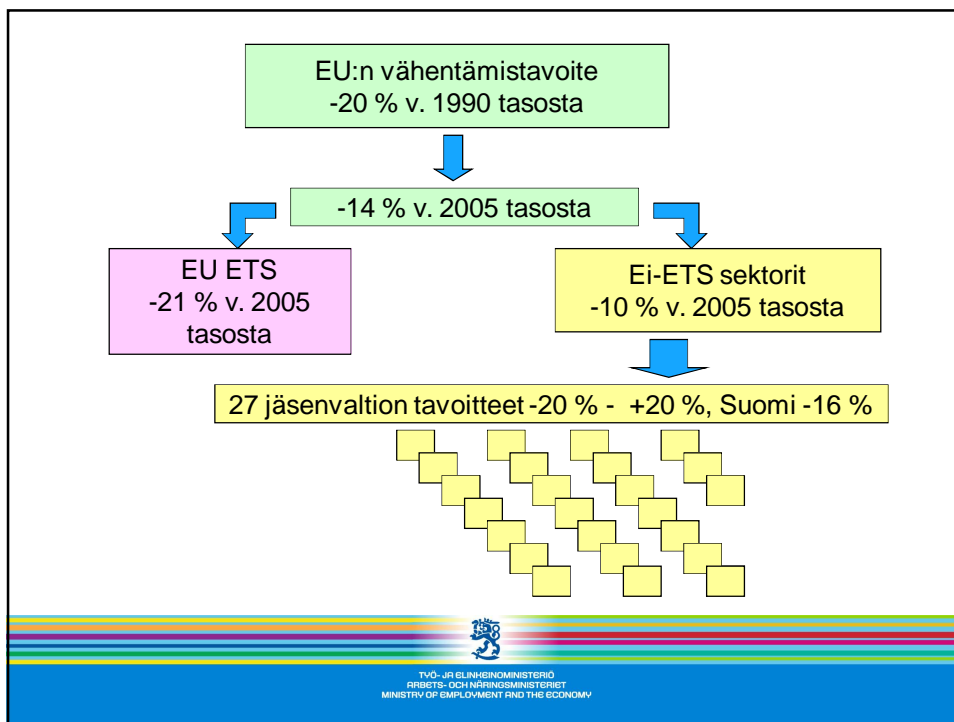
EU:n vähentämistavoite
-20 % v. 1990 tasosta

-14 % v. 2005 tasosta

EU ETS
-21 % v. 2005
tasosta

Ei-ETS sektorit
-10 % v. 2005 tasosta

27 jäsenvaltion tavoitteet -20 % - +20 %, Suomi -16 %

TYÖ- JA ELINKEINOMINISTERIÖ
ARBETS- OCH NÄRINGSMINISTERIET
MINISTRY OF EMPLOYMENT AND THE ECONOMY